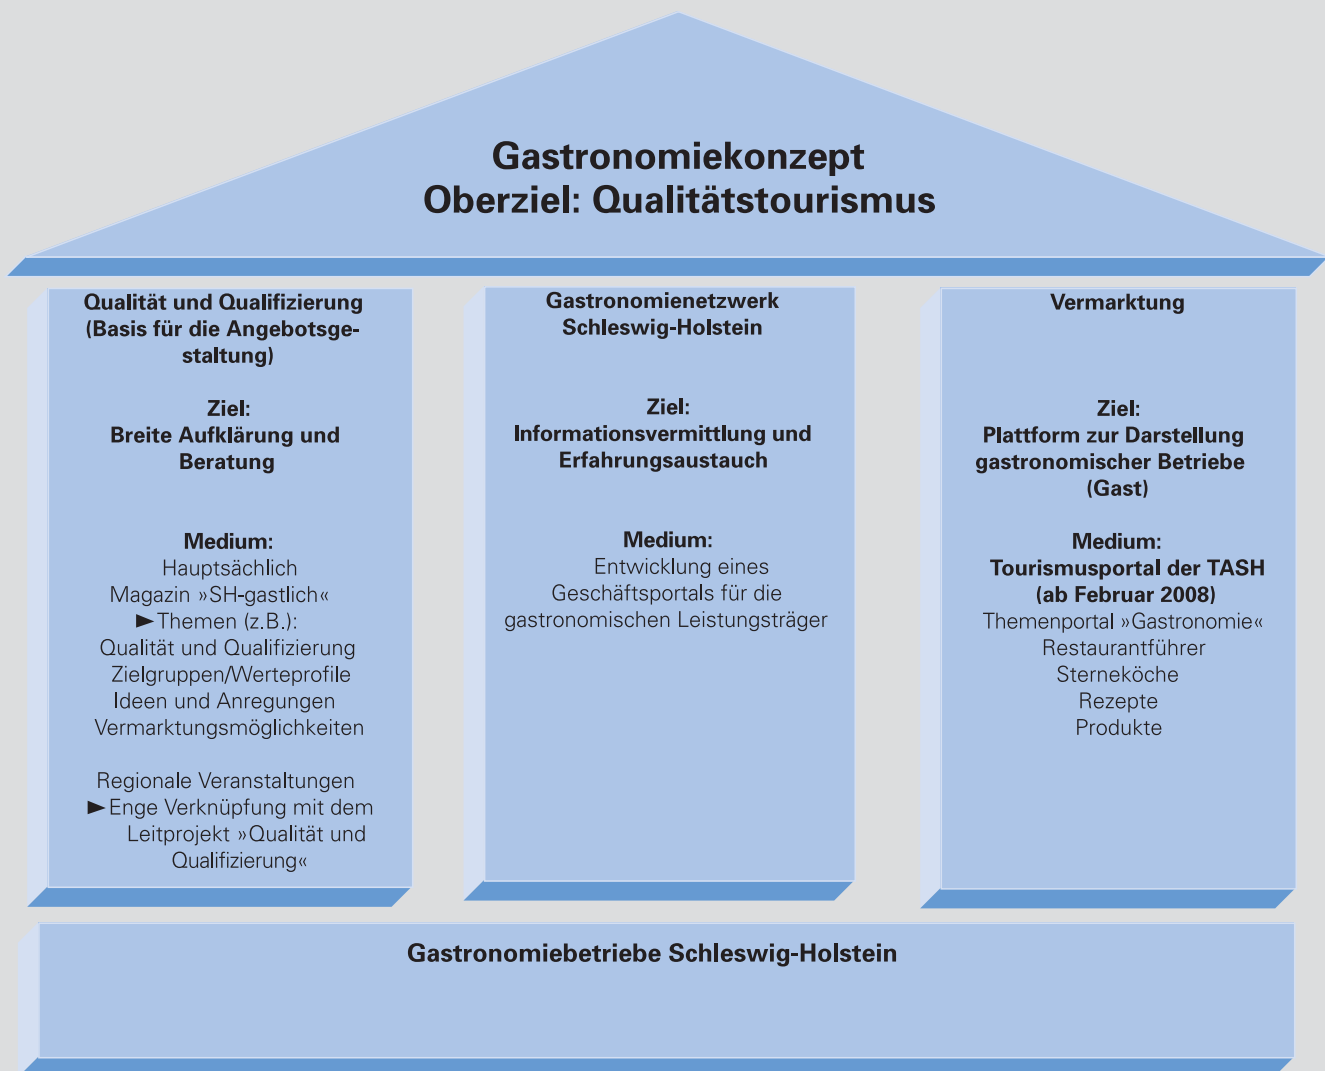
Gastronomiekonzept
Oberziel: Qualitätstourismus

Qualität und Qualifizierung (Basis für die Angebotsgestaltung)

Ziel:
Breite Aufklärung und Beratung

Medium:
Hauptsächlich
Magazin »SH-gastlich«
► Themen (z.B.):
Qualität und Qualifizierung
Zielgruppen/Werteprofile
Ideen und Anregungen
Vermarktungsmöglichkeiten

Regionale Veranstaltungen
► Enge Verknüpfung mit dem Leitprojekt »Qualität und Qualifizierung«

Gastronomienetzwerk Schleswig-Holstein

Ziel:
Informationsvermittlung und Erfahrungsaustauch

Medium:
Entwicklung eines Geschäftsportals für die gastronomischen Leistungsträger

Vermarktung

Ziel:
Plattform zur Darstellung gastronomischer Betriebe (Gast)

Medium:
Tourismusportal der TASH (ab Februar 2008)
Themenportal »Gastronomie«
Restaurantführer
Sterneköche
Rezepte
Produkte

Gastronomiebetriebe Schleswig-Holstein